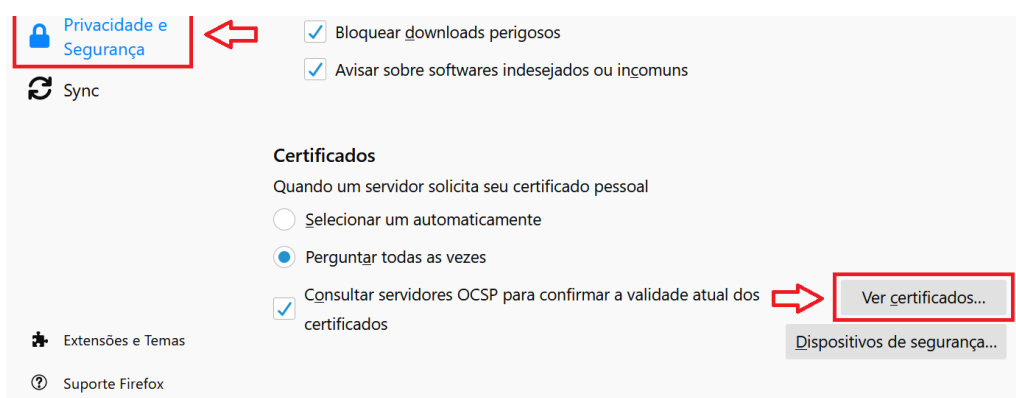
Privacidade e Segurança

Sync

Bloquear downloads perigosos

Avisar sobre softwares indesejados ou incomuns

Certificados

Quando um servidor solicita seu certificado pessoal

Selecionar um automaticamente

Perguntar todas as vezes

Consultar servidores OCSP para confirmar a validade atual dos certificados

Ver certificados...

Dispositivos de segurança...

Extensões e Temas

Suporte Firefox